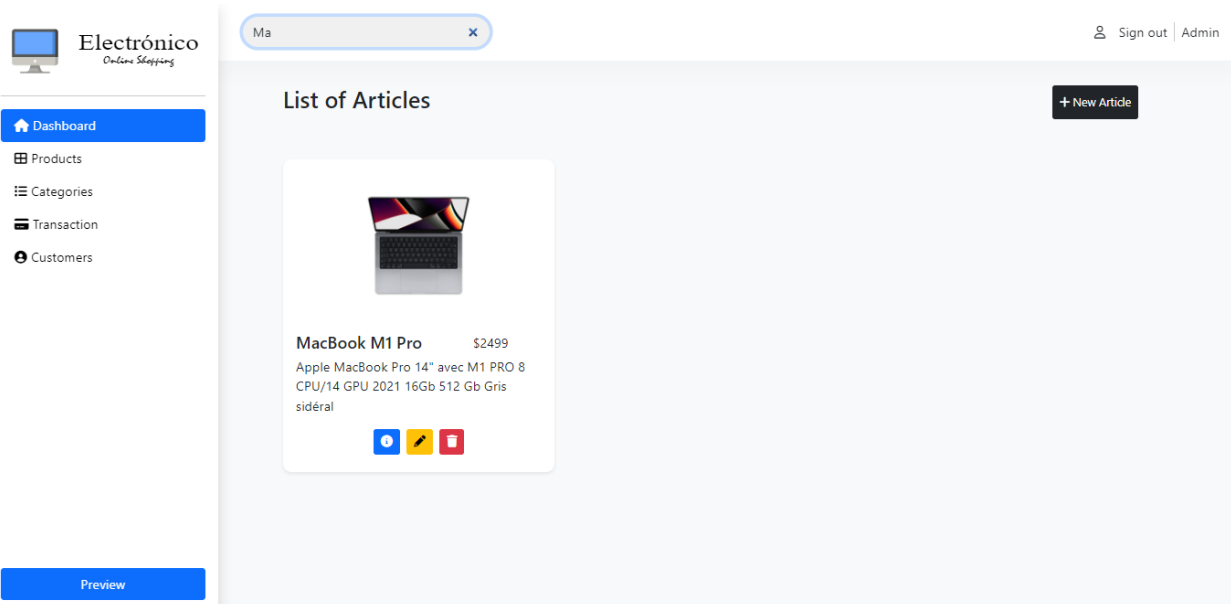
Electrónico
Online Shopping

Dashboard
Products
Categories
Transaction
Customers

Preview

Ma

Sign out | Admin

List of Articles

+ New Article

MacBook M1 Pro $2499

Apple MacBook Pro 14" avec M1 PRO 8 CPU/14 GPU 2021 16Gb 512 Gb Gris sidéral